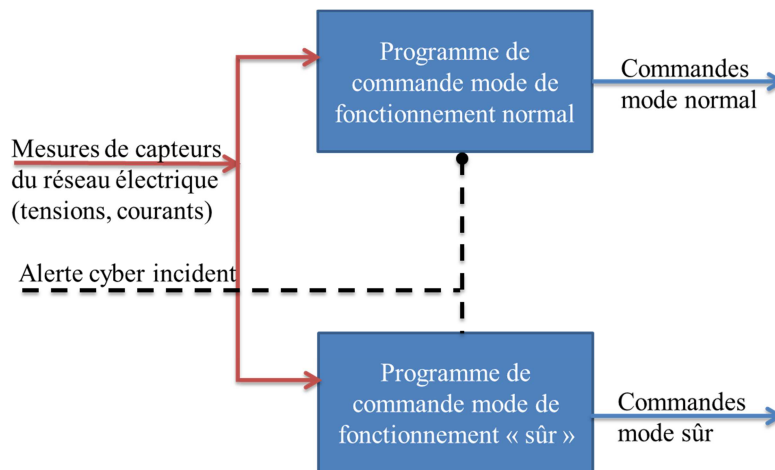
Mesures de capteurs du réseau électrique (tensions, courants)

Alerte cyber incident

Programme de commande mode de fonctionnement normal

Commandes mode normal

Programme de commande mode de fonctionnement « sûr »

Commandes mode sûr